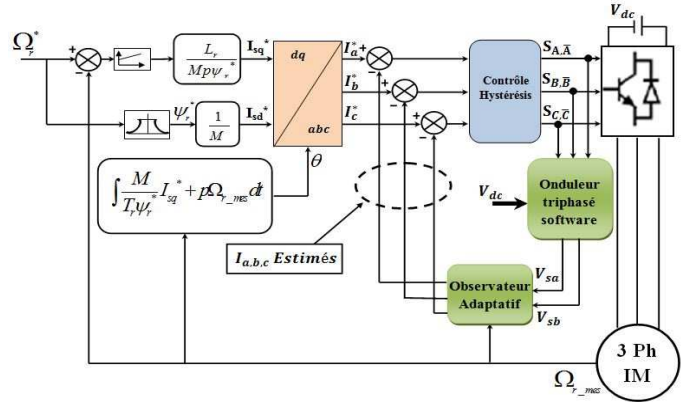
$\Omega_r^*$
+
-
$\frac{L_r}{Mp\psi_r^*}$
$I_{sq}^*$
$\psi_r^*$
$\frac{1}{M}$
$I_{sd}^*$
dq
abc
$\theta$
$I_a^*$
$I_b^*$
$I_c^*$
+
-
Contrôle Hystérésis
$S_{A,\bar{A}}$
$S_{B,\bar{B}}$
$S_{C,\bar{C}}$
$V_{dc}$
$\int \frac{M}{T_r\psi_r^*} I_{sq}^* + p\Omega_{r\_mes} dt$
$V_{dc}$
Onduleur triphasé software
$I_{a,b,c}$ Estimés
Observateur Adaptatif
$V_{sa}$
$V_{sb}$
$\Omega_{r\_mes}$
3 Ph IM